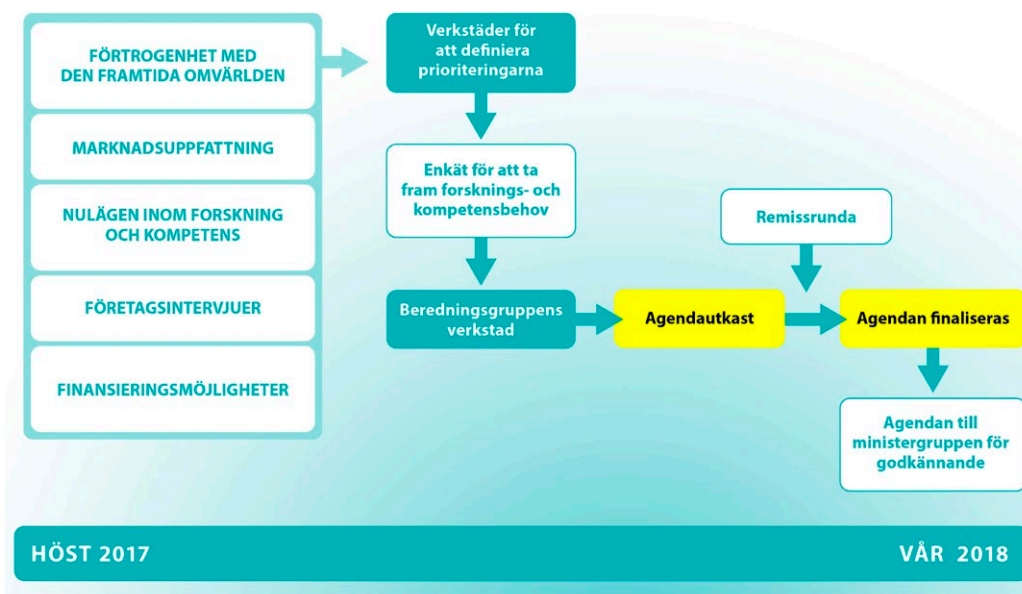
FÖRTROGENHET MED DEN FRAMTIDA OMVÄRLDEN

MARKNADSUPPFATTNING

NULÄGEN INOM FORSKNING OCH KOMPETENS

FÖRETAGSINTERVJUER

FINANSIERINGSMÖJLIGHETER

Verkstäder för att definiera prioriteringarna

Enkät för att ta fram forsknings- och kompetensbehov

Beredningsgruppens verkstad

Agendautkast

Remissrunda

Agendan finaliseras

Agendan till ministergruppen för godkännande

HÖST 2017

VÅR 2018